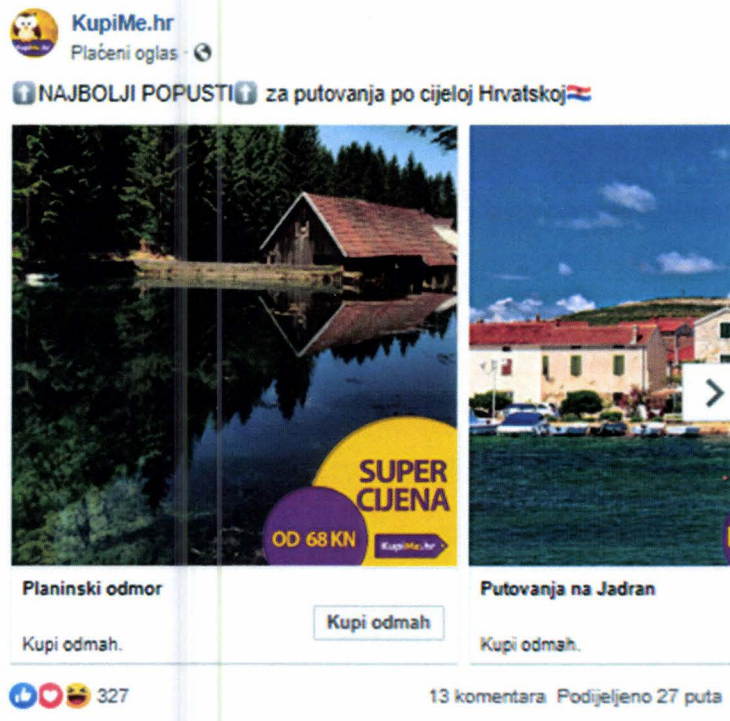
KupiMe.hr
Plaćeni oglas ·

⬆NAJBOLJI POPUSTI⬆ za putovanja po cijeloj Hrvatskoj

SUPER CIJENA
OD 68 KN
KupiMe.hr

Planinski odmor
Kupi odmah.
Kupi odmah

Putovanja na Jadran
Kupi odmah.

327
13 komentara Podijeljeno 27 puta